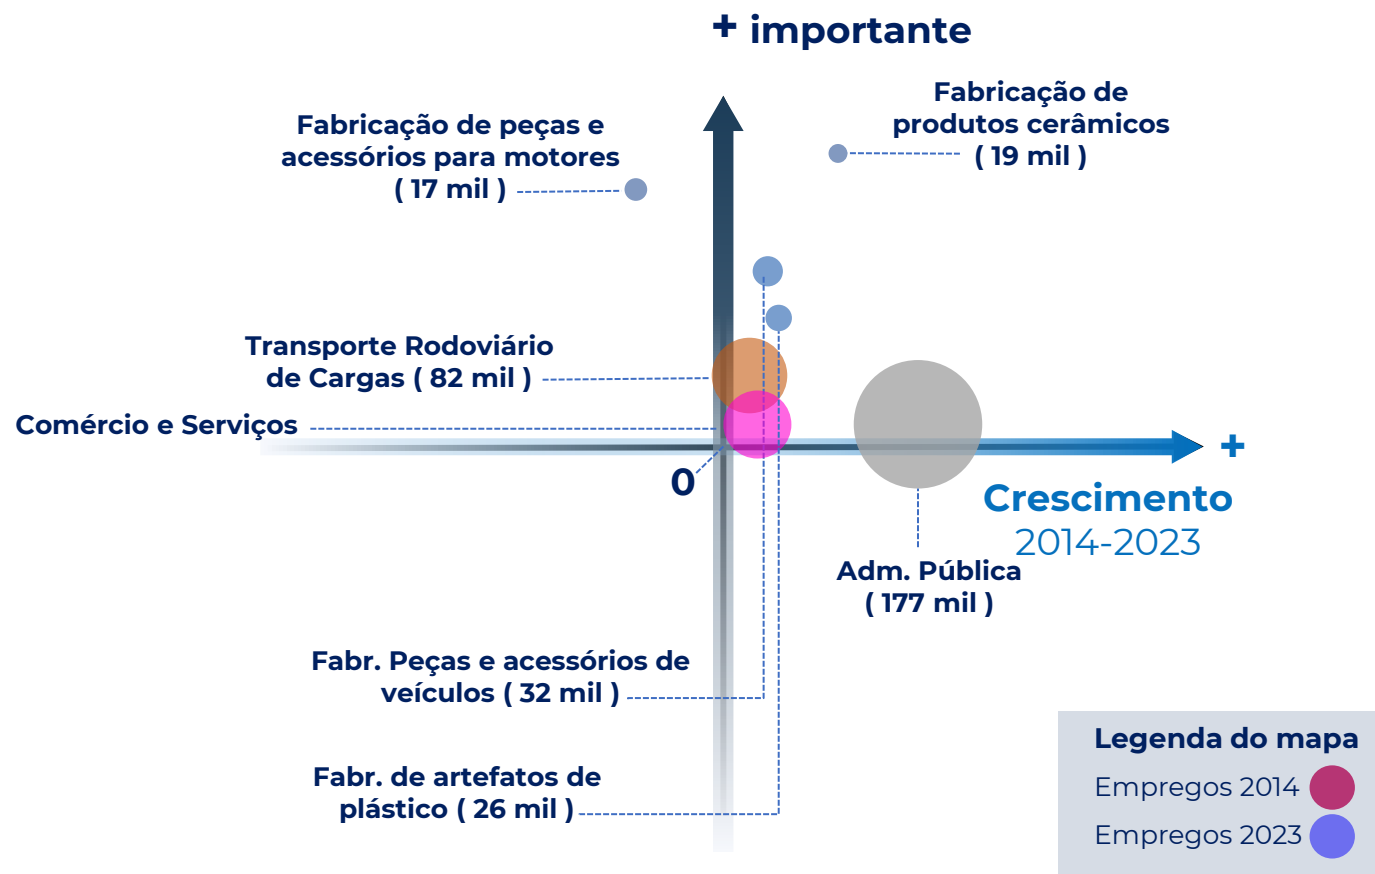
+ importante

Fabricação de produtos cerâmicos ( 19 mil )

Fabricação de peças e acessórios para motores ( 17 mil )

Transporte Rodoviário de Cargas ( 82 mil )

Comércio e Serviços

0

+

Crescimento
2014-2023

Adm. Pública ( 177 mil )

Fabr. Peças e acessórios de veículos ( 32 mil )

Fabr. de artefatos de plástico ( 26 mil )

Legenda do mapa
Empregos 2014
Empregos 2023